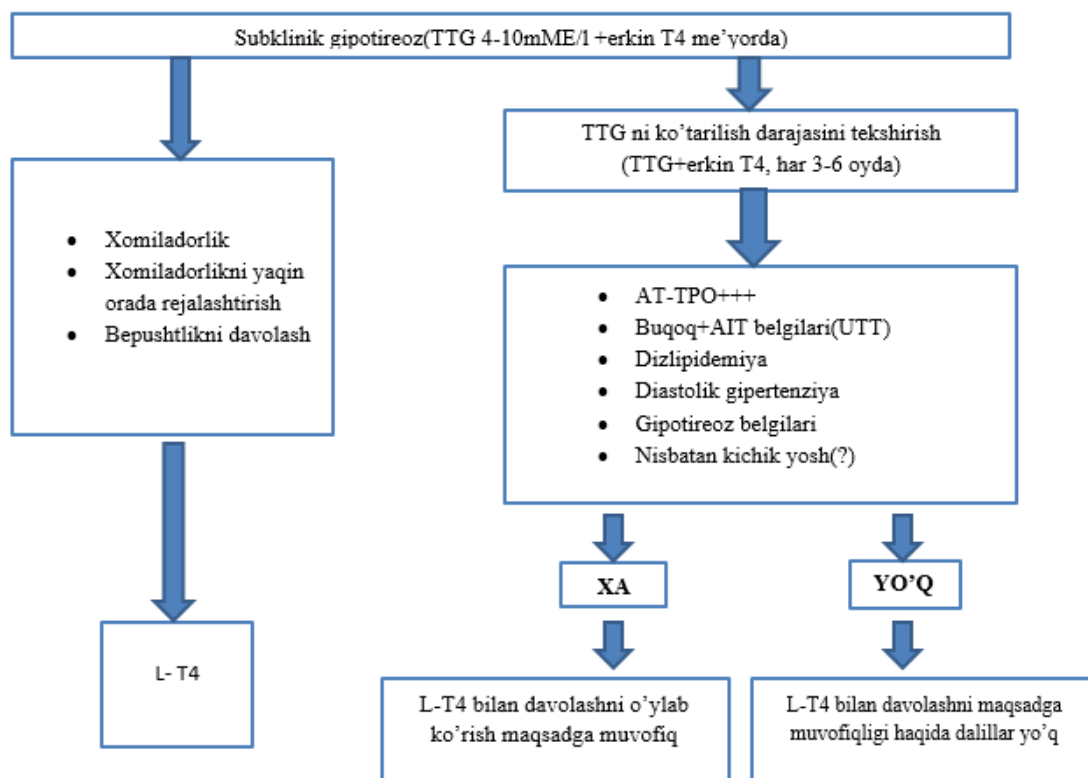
Subklinik gipotireoz(TTG 4-10mME/1 +erkin T4 me'yorda)

TTG ni ko'tarilish darajasini tekshirish (TTG+erkin T4, har 3-6 oyda)

- Xomiladorlik
- Xomiladorlikni yaqin orada rejalashtirish
- Bepushtlikni davolash

- AT-TPO+++
- Buqoq+AIT belgilari(UTT)
- Dizlipidemiya
- Diastolik gipertenziya
- Gipotireoz belgilari
- Nisbatan kichik yosh(?)

XA

YO'Q

L- T4

L-T4 bilan davolashni o'ylab ko'rish maqsadga muvofiq

L-T4 bilan davolashni maqsadga muvofiqligi haqida dalillar yo'q